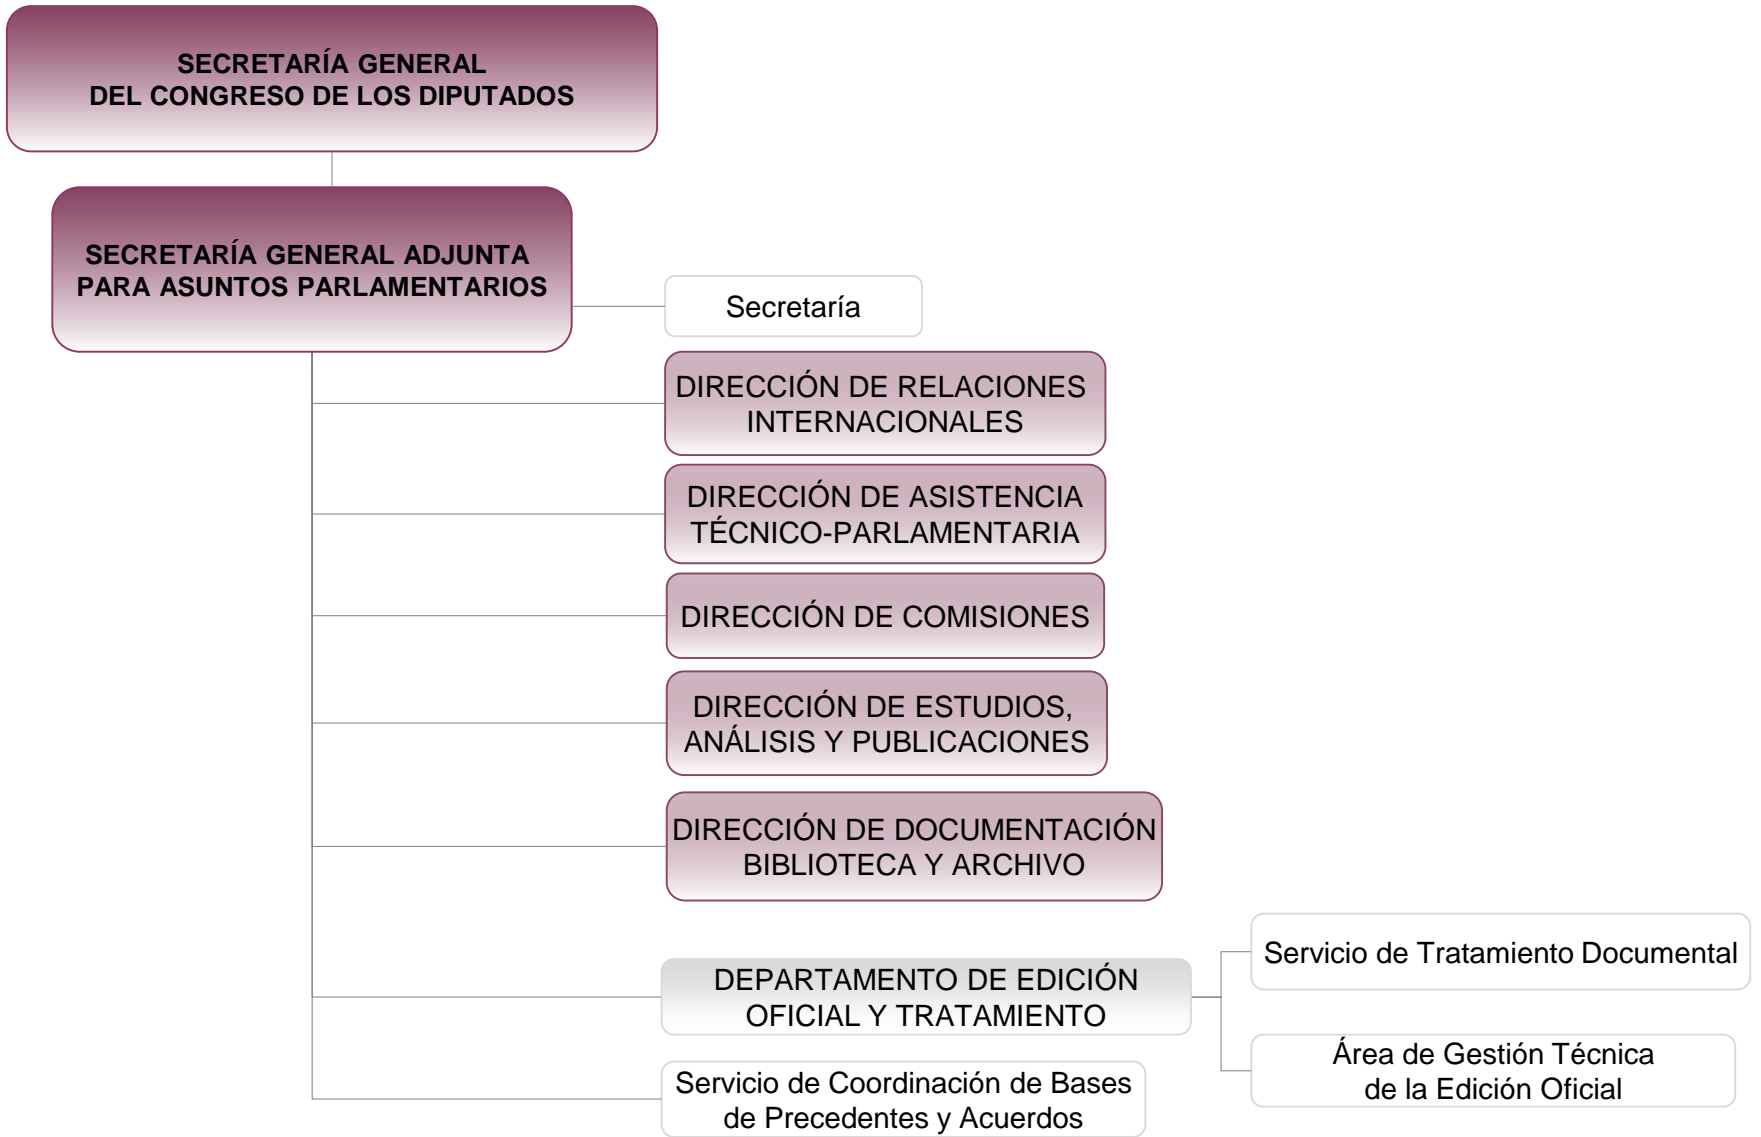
SECRETARÍA GENERAL
DEL CONGRESO DE LOS DIPUTADOS

SECRETARÍA GENERAL ADJUNTA PARA ASUNTOS PARLAMENTARIOS

Secretaría

DIRECCIÓN DE RELACIONES INTERNACIONALES

DIRECCIÓN DE ASISTENCIA TÉCNICO-PARLAMENTARIA

DIRECCIÓN DE COMISIONES

DIRECCIÓN DE ESTUDIOS, ANÁLISIS Y PUBLICACIONES

DIRECCIÓN DE DOCUMENTACIÓN BIBLIOTECA Y ARCHIVO

DEPARTAMENTO DE EDICIÓN OFICIAL Y TRATAMIENTO

Servicio de Tratamiento Documental

Área de Gestión Técnica de la Edición Oficial

Servicio de Coordinación de Bases de Precedentes y Acuerdos